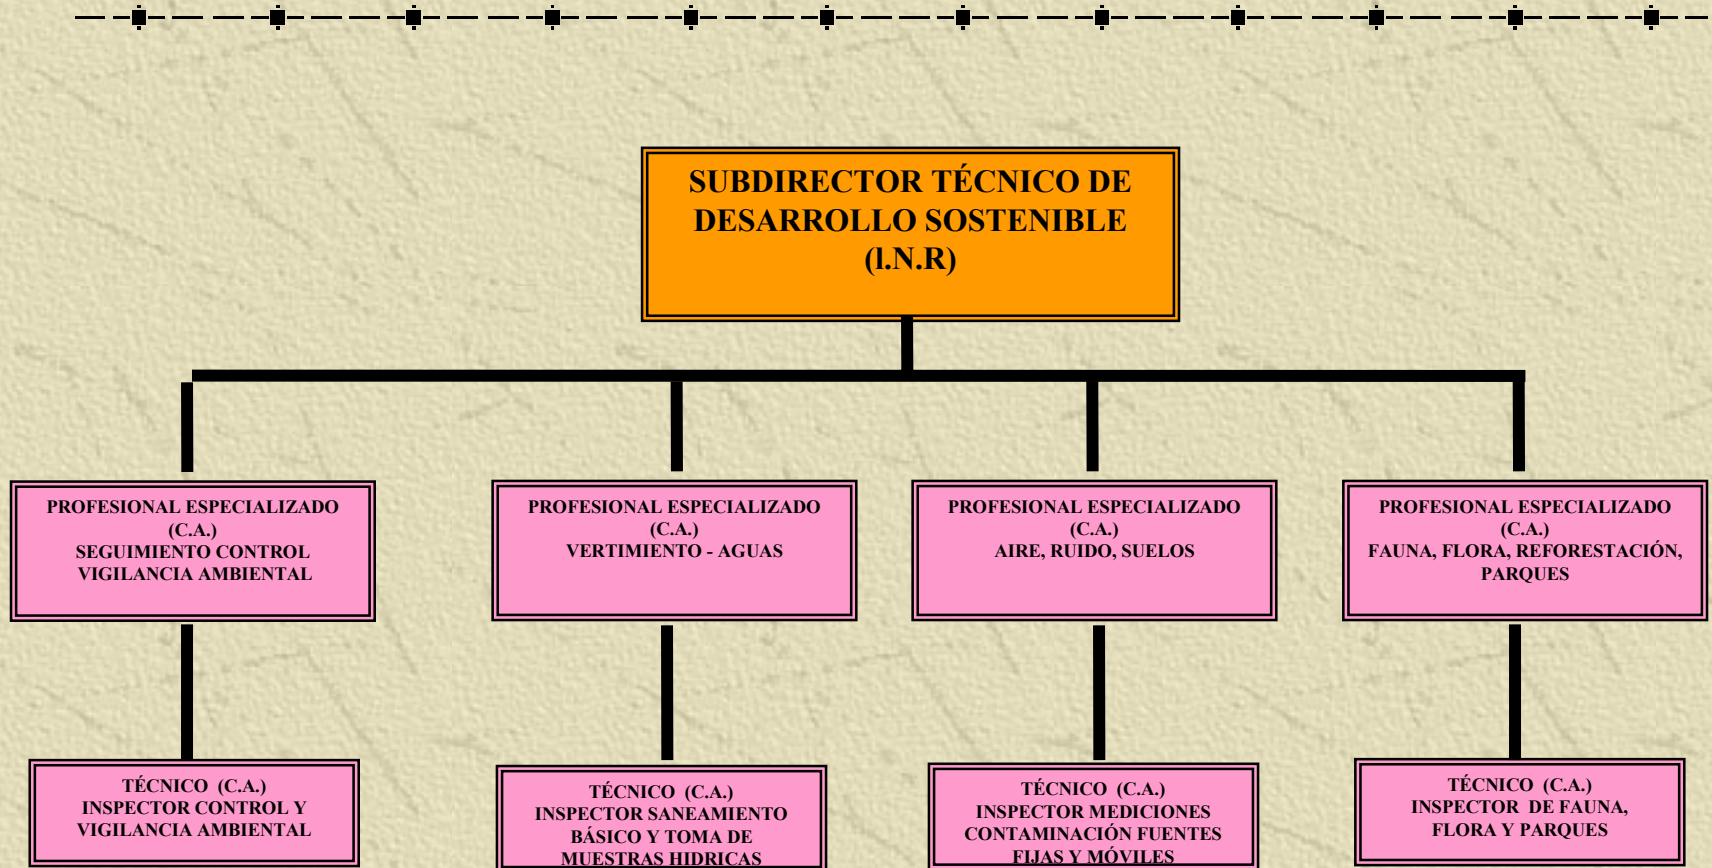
SUBDIRECTOR TÉCNICO DE DESARROLLO SOSTENIBLE (I.N.R)

PROFESIONAL ESPECIALIZADO (C.A.) SEGUIMIENTO CONTROL VIGILANCIA AMBIENTAL

PROFESIONAL ESPECIALIZADO (C.A.) VERTIMIENTO - AGUAS

PROFESIONAL ESPECIALIZADO (C.A.) AIRE, RUIDO, SUELOS

PROFESIONAL ESPECIALIZADO (C.A.) FAUNA, FLORA, REFORESTACIÓN, PARQUES

TÉCNICO (C.A.) INSPECTOR CONTROL Y VIGILANCIA AMBIENTAL

TÉCNICO (C.A.) INSPECTOR SANEAMIENTO BÁSICO Y TOMA DE MUESTRAS HIDRICAS

TÉCNICO (C.A.) INSPECTOR MEDICIONES CONTAMINACIÓN FUENTES FIJAS Y MÓVILES

TÉCNICO (C.A.) INSPECTOR DE FAUNA, FLORA Y PARQUES